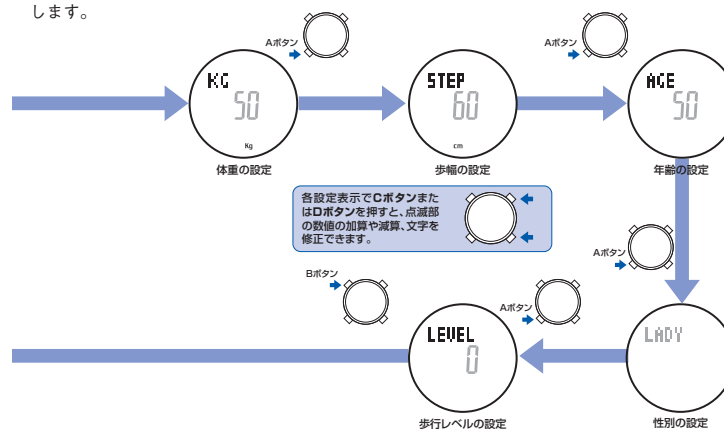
します。

Aボタン

KG
50
Kg

体重の設定

Aボタン

STEP
60
cm

歩幅の設定

Aボタン

AGE
50

年齢の設定

各設定表示でCボタンまたはDボタンを押すと、点滅部の数値の加算や減算、文字を修正できます。

Aボタン

Bボタン

Aボタン

LEVEL
0

歩行レベルの設定

LADY

性別の設定